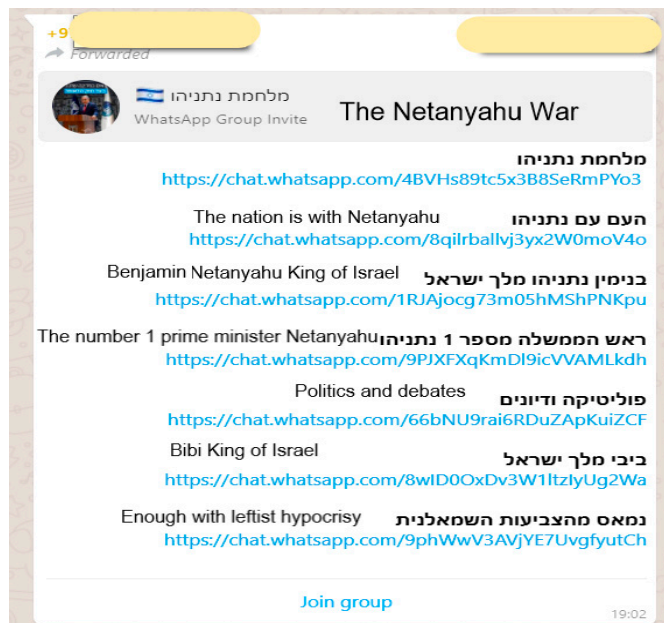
+9
Forwarded

מלחמת נתניהו 🇮🇱
WhatsApp Group Invite
The Netanyahu War

מלחמת נתניהו
https://chat.whatsapp.com/4BVHs89tc5x3B8SeRmPYo3

The nation is with Netanyahu העם עם נתניהו
https://chat.whatsapp.com/8qilrballvj3yx2W0moV4o

Benjamin Netanyahu King of Israel בנימין נתניהו מלך ישראל
https://chat.whatsapp.com/1RJAjocg73m05hMShPNKpu

The number 1 prime minister Netanyahu ראש הממשלה מספר 1 נתניהו
https://chat.whatsapp.com/9PJXFXqKmDl9icVVAMLkdh

Politics and debates פוליטיקה ודיונים
https://chat.whatsapp.com/66bNU9rai6RDuZApKuiZCF

Bibi King of Israel ביבי מלך ישראל
https://chat.whatsapp.com/8wID0OxDv3W1ltzIyUg2Wa

Enough with leftist hypocrisy נמאס מהצביעות השמאלנית
https://chat.whatsapp.com/9phWwV3AVjYE7UvgfyutCh

Join group
19:02